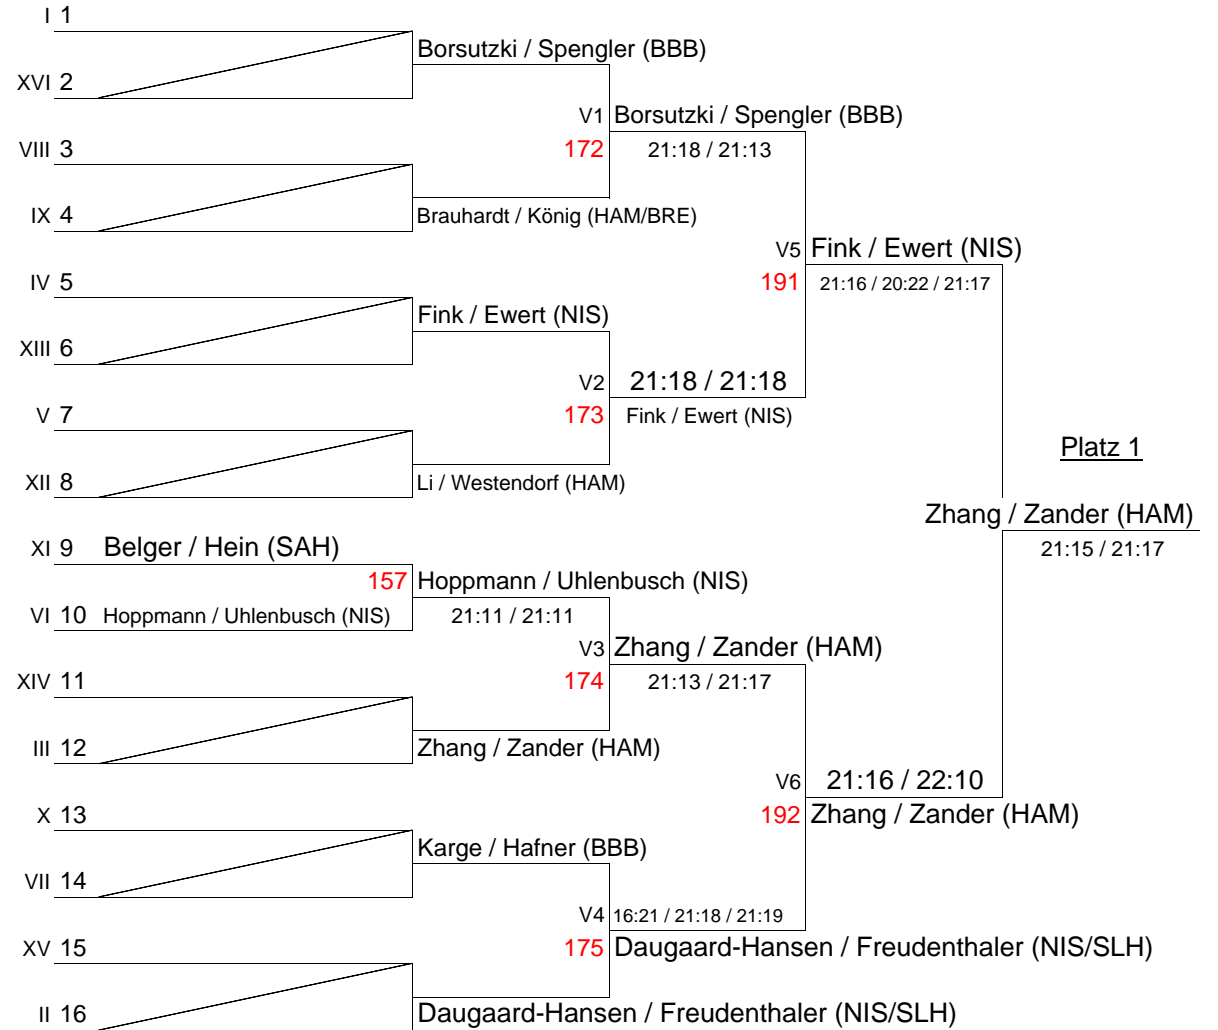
I 1

XVI 2

Borsutzki / Spengler (BBB)

V1 Borsutzki / Spengler (BBB)

VIII 3

172

21:18 / 21:13

IX 4

Brauhardt / König (HAM/BRE)

V5 Fink / Ewert (NIS)

IV 5

191

21:16 / 20:22 / 21:17

XIII 6

Fink / Ewert (NIS)

V2 21:18 / 21:18

V 7

173

Fink / Ewert (NIS)

Platz 1

XII 8

Li / Westendorf (HAM)

Zhang / Zander (HAM)

21:15 / 21:17

XI 9 Belger / Hein (SAH)

157 Hoppmann / Uhlenbusch (NIS)

VI 10 Hoppmann / Uhlenbusch (NIS)

21:11 / 21:11

V3 Zhang / Zander (HAM)

XIV 11

174

21:13 / 21:17

III 12

Zhang / Zander (HAM)

V6 21:16 / 22:10

X 13

192 Zhang / Zander (HAM)

Karge / Hafner (BBB)

VII 14

V4 16:21 / 21:18 / 21:19

XV 15

175 Daugaard-Hansen / Freudenthaler (NIS/SLH)

II 16

Daugaard-Hansen / Freudenthaler (NIS/SLH)